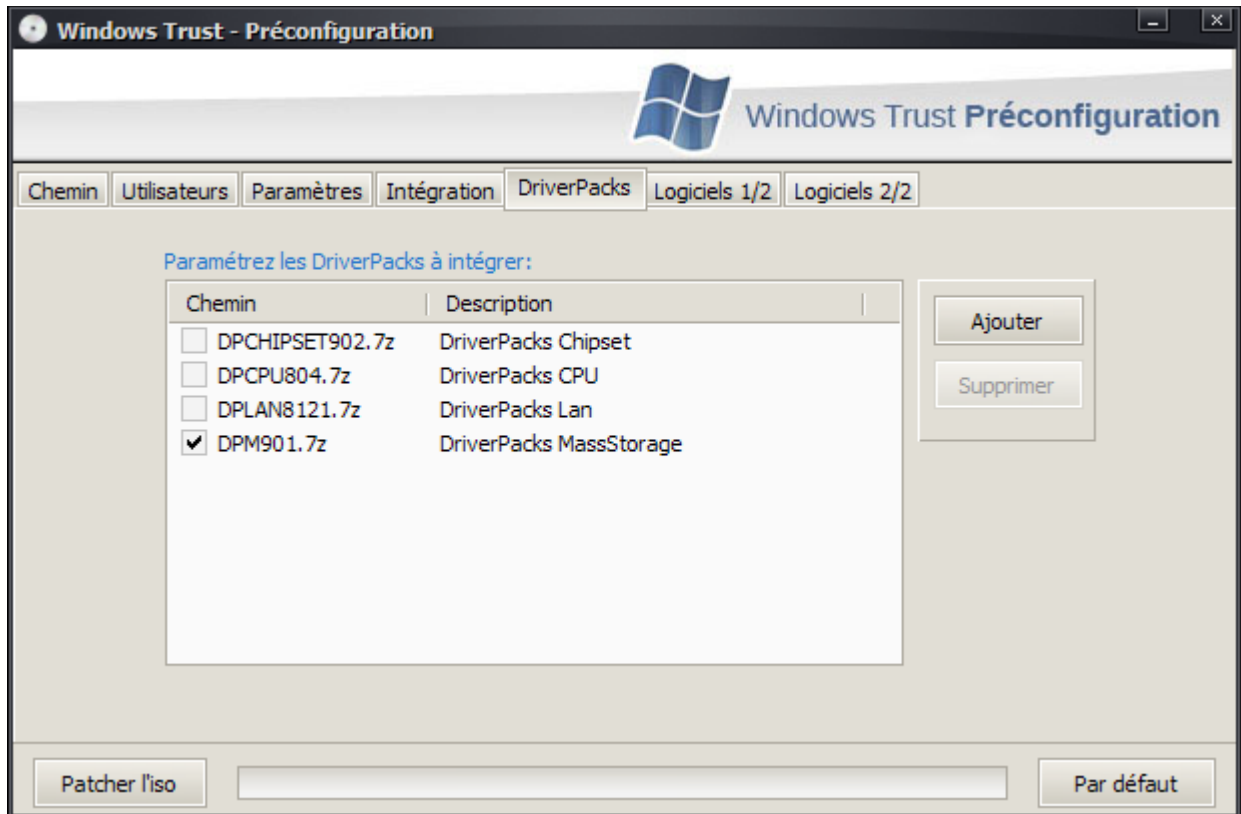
Windows Trust - Préconfiguration

Windows Trust Préconfiguration

Chemin | Utilisateurs | Paramètres | Intégration | DriverPacks | Logiciels 1/2 | Logiciels 2/2

Paramétrez les DriverPacks à intégrer:

| Chemin | Description |
|---|---|
| DPCHIPSET902.7z | DriverPacks Chipset |
| DPCPU804.7z | DriverPacks CPU |
| DPLAN8121.7z | DriverPacks Lan |
| ✔ DPM901.7z | DriverPacks MassStorage |

Ajouter
Supprimer

Patcher l'iso
Par défaut